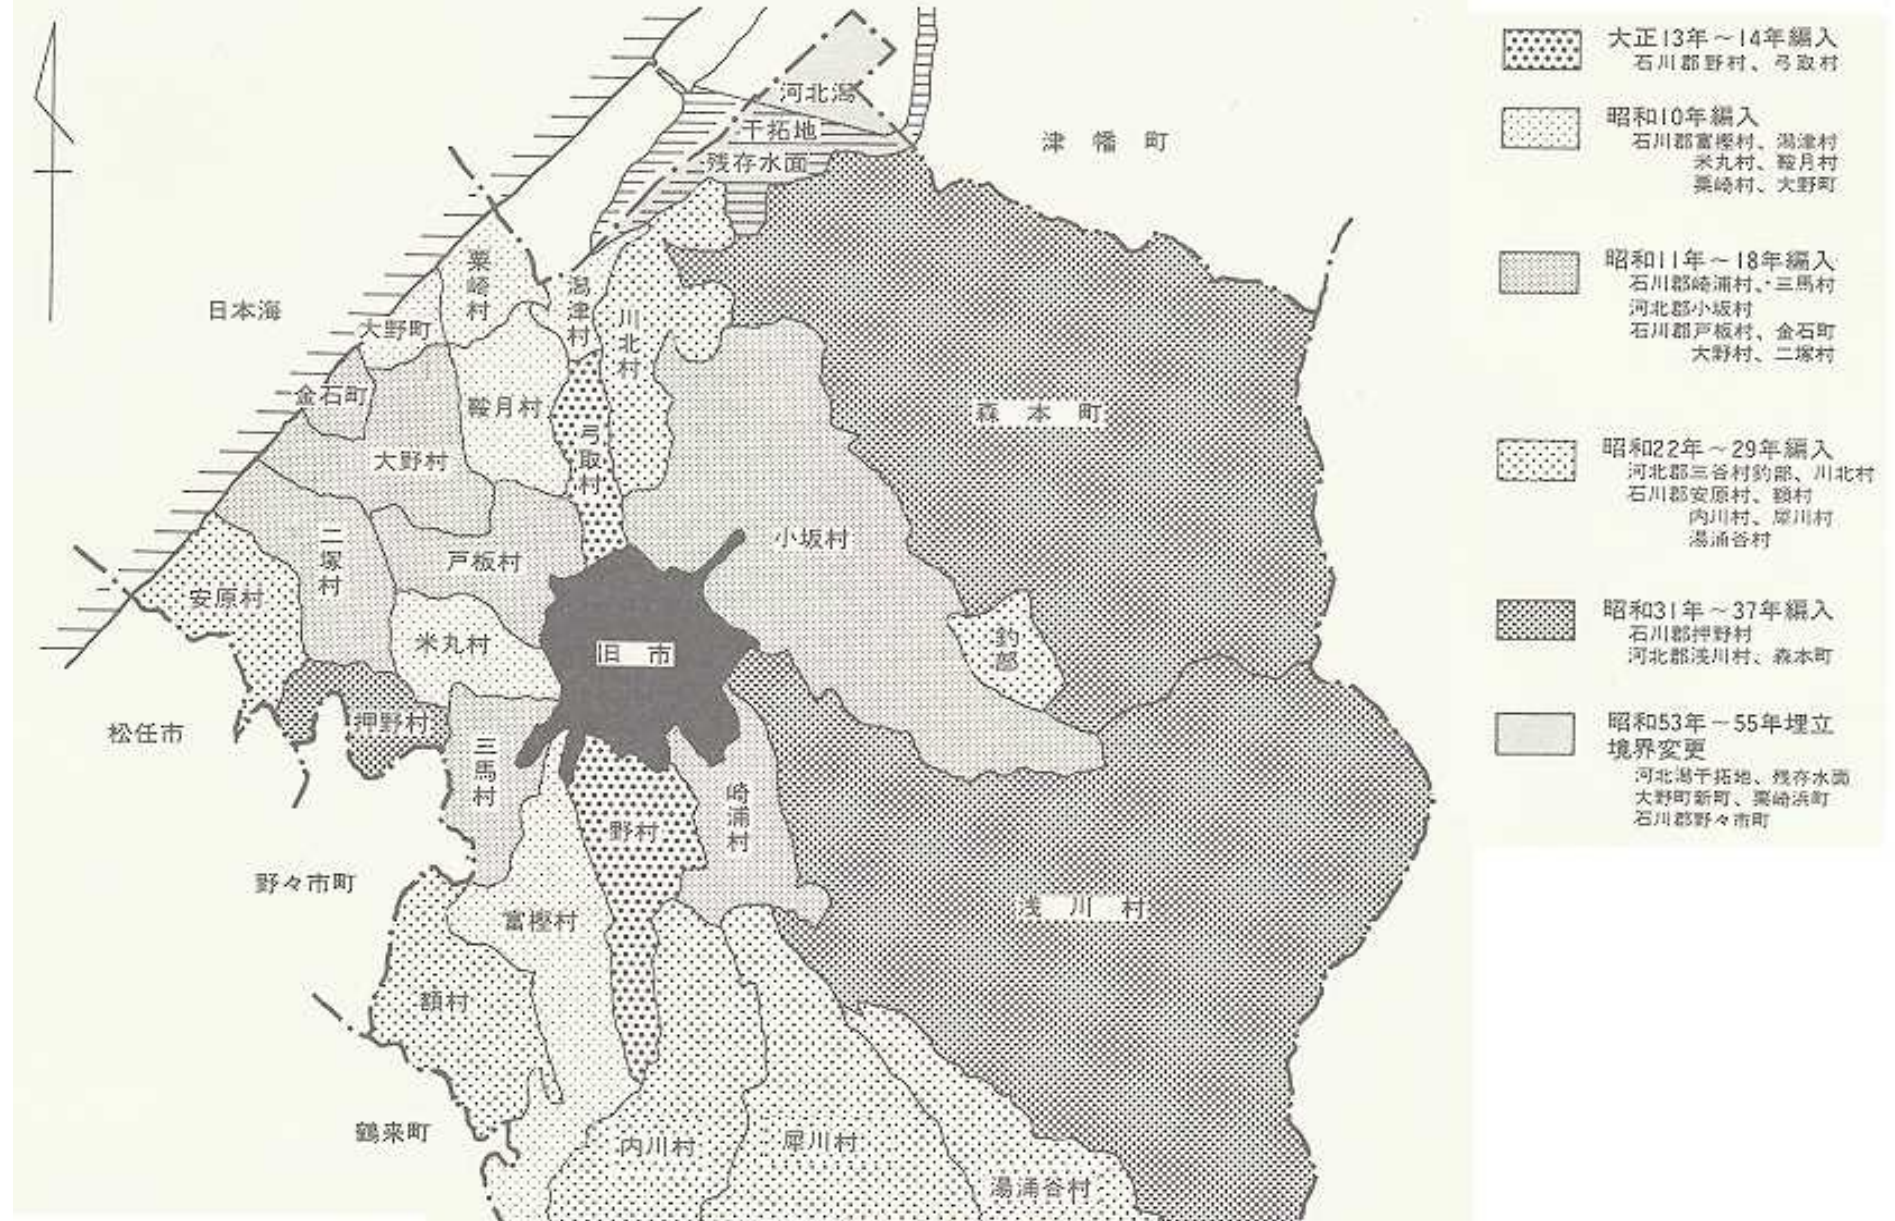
大正13年～14年編入
石川郡野村、弓取村

昭和10年編入
石川郡富樫村、潟津村
米丸村、鞍月村
粟崎村、大野町

昭和11年～18年編入
石川郡崎浦村、三馬村
河北郡小坂村
石川郡戸板村、金石町
大野村、二塚村

昭和22年～29年編入
河北郡三谷村釣部、川北村
石川郡安原村、額村
内川村、犀川村
湯涌谷村

昭和31年～37年編入
石川郡押野村
河北郡浅川村、森本町

昭和53年～55年埋立
境界変更
河北潟干拓地、残存水面
大野町新町、粟崎浜町
石川郡野々市町

河北潟
干拓地
残存水面
津幡町
日本海
粟崎村
潟津村
川北村
大野町
金石町
鞍月村
弓取村
森本町
大野村
二塚村
戸板村
小坂村
安原村
米丸村
旧市
釣部
松任市
押野村
三馬村
野村
崎浦村
野々市町
浅川村
富樫村
額村
鶴来町
内川村
犀川村
湯涌谷村